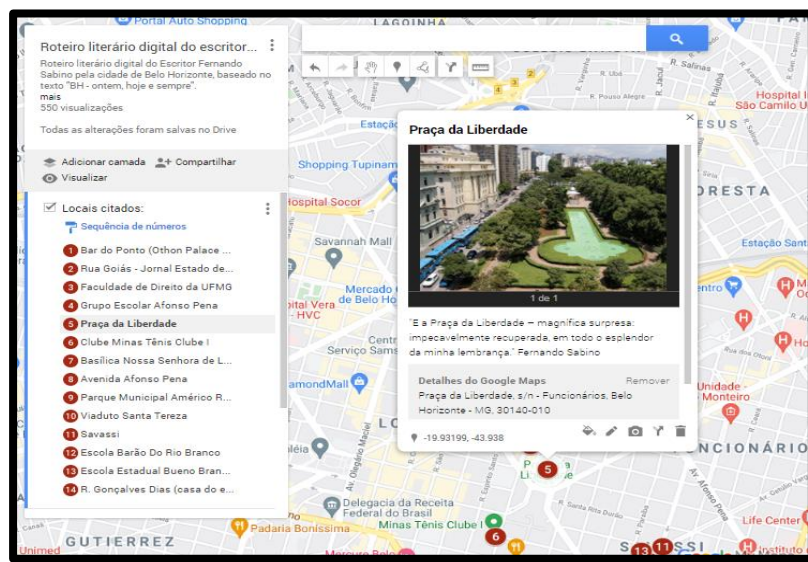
Roteiro literário digital do escritor...

Roteiro literário digital do Escritor Fernando Sabino pela cidade de Belo Horizonte, baseado no texto "BH - ontem, hoje e sempre".
mais
550 visualizações

Todas as alterações foram salvas no Drive

Adicionar camada
Compartilhar
Visualizar

Locais citados:
Sequência de números
1 Bar do Ponto (Othon Palace ...
2 Rua Goiás - Jornal Estado de...
3 Faculdade de Direito da UFMG
4 Grupo Escolar Afonso Pena
5 Praça da Liberdade
6 Clube Minas Tênis Clube I
7 Basílica Nossa Senhora de L...
8 Avenida Afonso Pena
9 Parque Municipal Américo R...
10 Viaduto Santa Tereza
11 Savassi
12 Escola Barão Do Rio Branco
13 Escola Estadual Bueno Bran...
14 R. Gonçalves Dias (casa do e...

Praça da Liberdade
1 de 1
"E a Praça da Liberdade – magnífica surpresa: impecavelmente recuperada, em todo o esplendor da minha lembrança." Fernando Sabino
Detalhes do Google Maps
Remover
Praça da Liberdade, s/n - Funcionários, Belo Horizonte - MG, 30140-010
-19.93199, -43.938

Portal Auto Shopping
LAGOINHA
Estação
Shopping Tupinam
Hospital Socor
Savannah Mall
Mercado de Belo Ho
Hospital Vera - HVC
Centro Serviço Sams
DiamondMall
Delegacia da Receita Federal do Brasil
Padaria Bonissima
Minas Tênis Clube I
GUTIERREZ
Unimed
Mercure Belo
R. Salinas
R. Pouso Alegre
Hospital São Camilo U
FLORESTA
Estação Sant
Unidade - Monteiro
FUNCIONÁRIOS
Life Center
SAVASSI
Instituto